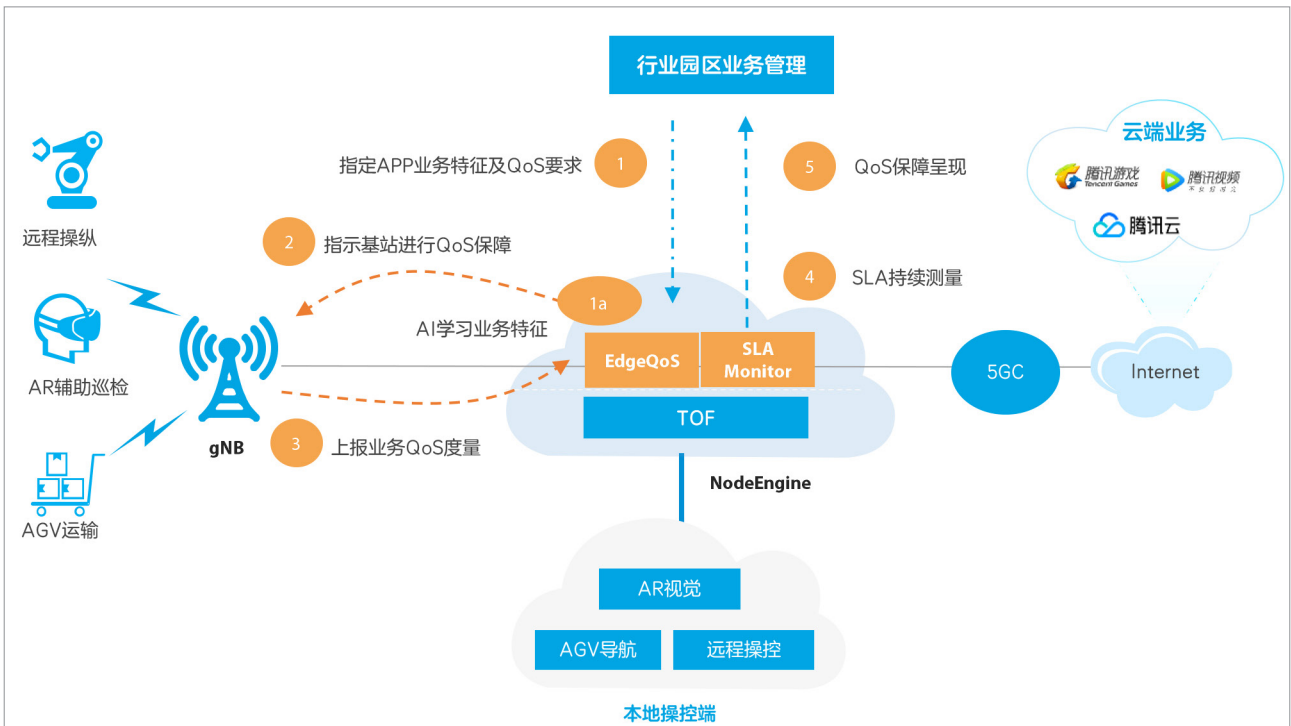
行业园区业务管理

指定APP业务特征及QoS要求 1

5 QoS保障呈现

云端业务

腾讯游戏 Tencent Games

腾讯视频 不负好时光

腾讯云

远程操纵

2 指示基站进行QoS保障

4 SLA持续测量

1a

AI学习业务特征

AR辅助巡检

EdgeQoS

SLA Monitor

5GC

Internet

TOF

gNB

3 上报业务QoS度量

NodeEngine

AGV运输

AR视觉

AGV导航

远程操控

本地操控端